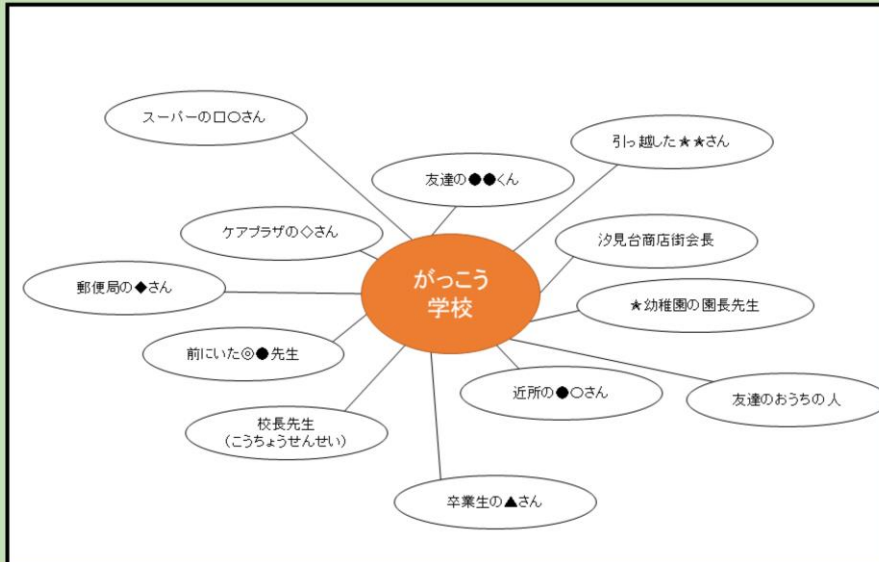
スーパーの□○さん

引っ越した★★さん

友達の●●くん

ケアプラザの◇さん

汐見台商店街会長

がっこう
学校

郵便局の◆さん

★幼稚園の園長先生

前にいた◎●先生

近所の●○さん

友達のおうちの人

校長先生
(こうちょうせんせい)

卒業生の▲さん